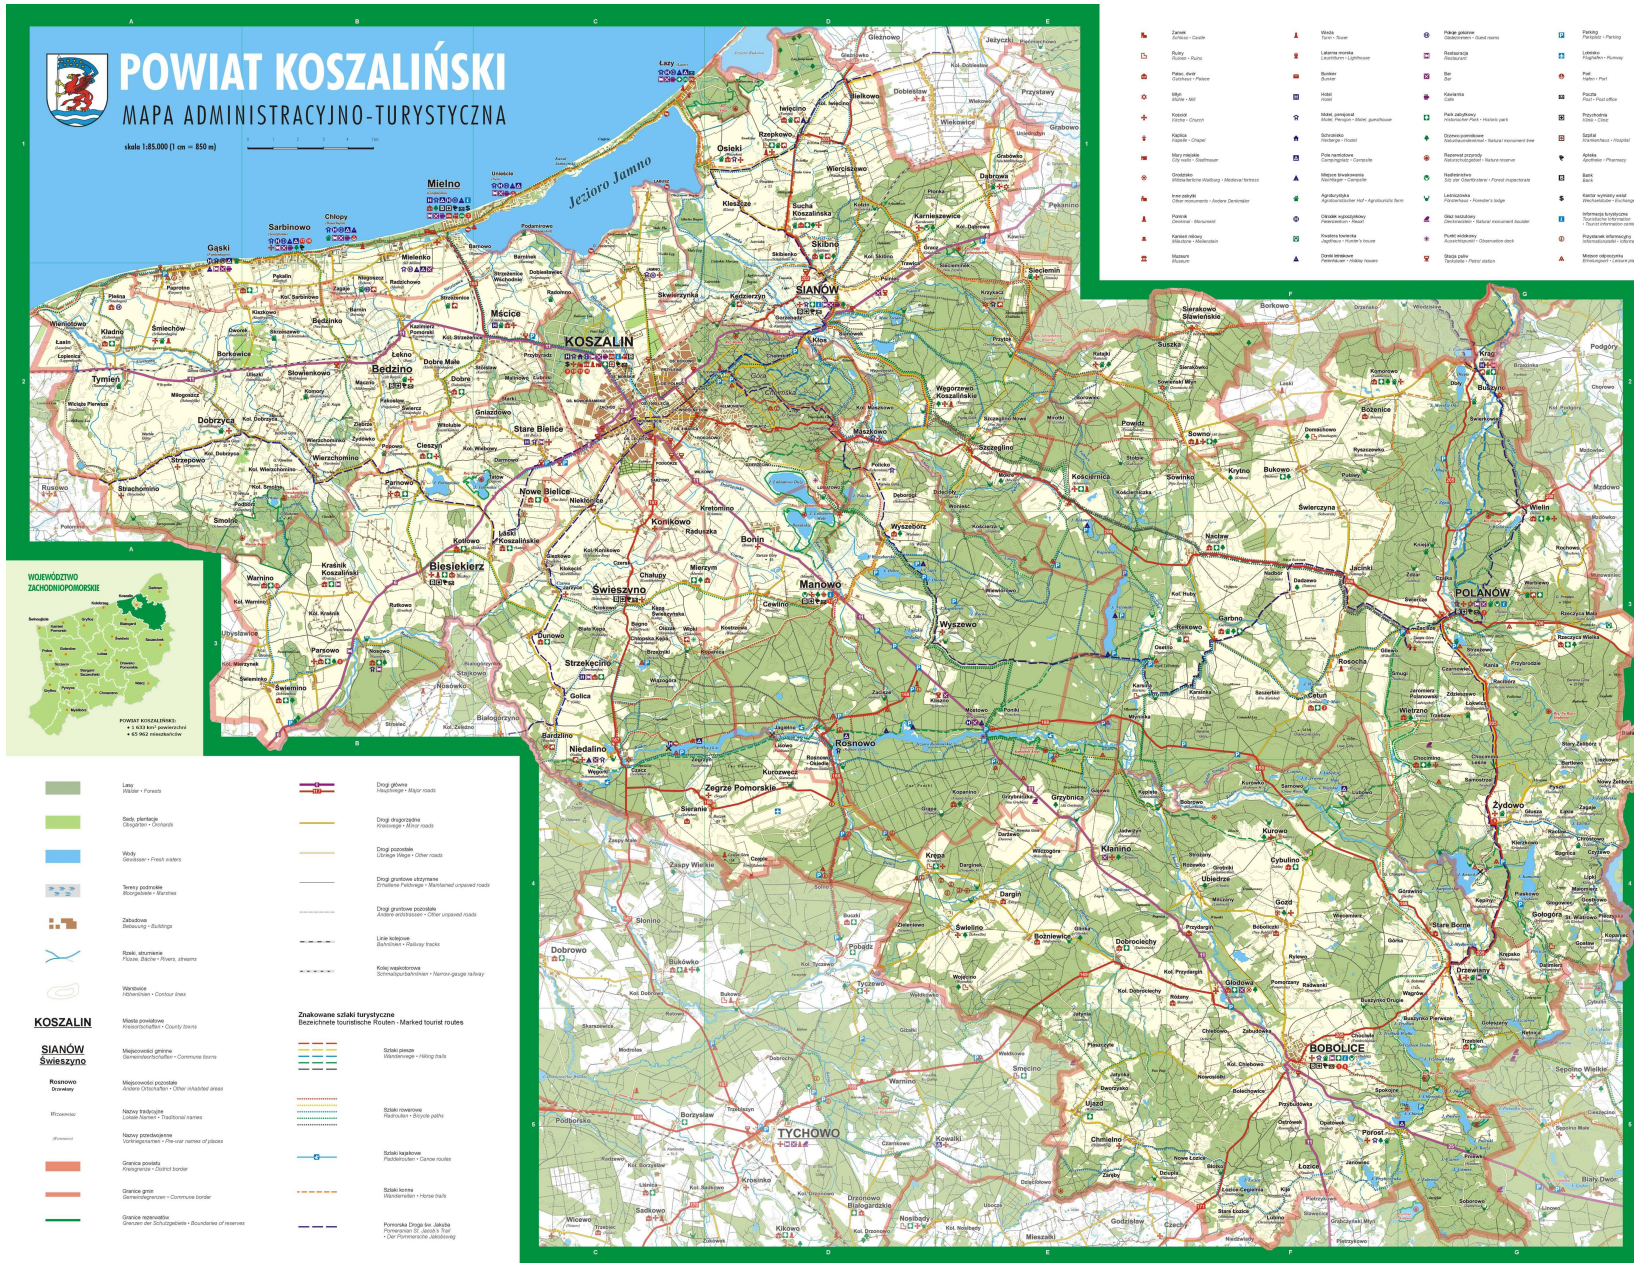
POWIAT KOSZALIŃSKI
MAPA ADMINISTRACYJNO-TURYSTYCZNA

skala 1:85 000 (1 cm = 850 m)

Jezioro Jamno

Mielno
Sarbinowo
Chłopy
Gąski
Unieście
Łazy
Osieki
Dąbki
Mścice
Będzino
KOSZALIN
SIANÓW
Sucha Koszalińska
Skibno
Tymień
Dobrzyca
Stare Bielice
Nowe Bielice
Biesiekierz
Świeszyno
Manowo
Bonin
Wyszewo
Niedalino
Zegrze Pomorskie
Rosnowo
Kłanino
Krępa
Dargiń
Świelino
POLANÓW
Żydowo
BOBOLICE
TYCHOWO
Grzybnica
Cybulino
Kurowo
Gozd
Krytno
Bukowo
Sowno
Rekowo
Garbno
Rosocha
Jacinki
Wierzchomino
Smolne
Warnino
Krasnik Koszaliński
Parsowo
Strzekęcino
Gołogóra
Drzewiany
Porost
Chmielno
Łozice
Borzysław
Dobrowo
Słonino
Bukowo
Tyczewo
Warnino
Nosibady
Kikowo
Czechy
Godziszewo
Dobrociechy
Szczeglino
Mostowo
Wiekowo
Jeżyczki
Gleznowo

WOJEWÓDZTWO ZACHODNIOPOMORSKIE

POWIAT KOSZALIŃSKI:
• 1 653 km² powierzchni
• 65 962 mieszkańców

Lasy
Wälder • Forests
Sady, plantacje
Obstgärten • Orchards
Wody
Gewässer • Fresh waters
Tereny podmokłe
Moorgebiete • Marshes
Zabudowa
Bebauung • Buildings
Rzeki, strumienie
Flüsse, Bäche • Rivers, streams
Warstwice
Höhenlinien • Contour lines
KOSZALIN
Miasta powiatowe
Kreisortschaften • County towns
SIANÓW
Świeszyno
Miejscowości gminne
Gemeindeortschaften • Commune towns
Rosnowo
Drzewiany
Miejscowości pozostałe
Andere Ortschaften • Other inhabited areas
Nazwy tradycyjne
Lokale Namen • Traditional names
Nazwy przedwojenne
Vorkriegsnamen • Pre-war names of places
Granica powiatu
Kreisgrenze • District border
Granica gmin
Gemeindegrenzen • Commune border
Granica rezerwatów
Grenzen der Schutzgebiete • Boundaries of reserves

Drogi główne
Hauptwege • Major roads
Drogi drugorzędne
Kreiswege • Minor roads
Drogi pozostałe
Übrige Wege • Other roads
Drogi gruntowe utrzymane
Erhaltene Feldwege • Maintained unpaved roads
Drogi gruntowe pozostałe
Andere erdstrassen • Other unpaved roads
Linie kolejowe
Bahnlinien • Railway tracks
Kolej wąskotorowa
Schmalspurbahnlinien • Narrow-gauge railway

Znakowane szlaki turystyczne
Bezeichnete touristische Routen • Marked tourist routes
Szlaki piesze
Wanderwege • Hiking trails
Szlaki rowerowe
Radrouten • Bicycle paths
Szlaki kajakowe
Paddelrouten • Canoe routes
Szlaki konne
Wanderreiten • Horse trails
Pomorska Droga św. Jakuba
Pomeranian St. Jacob's Trail
• Der Pommersche Jakobsweg

Zamek
Schloss • Castle
Ruiny
Ruinen • Ruins
Pałac, dwór
Gutshaus • Palace
Młyn
Mühle • Mill
Kościół
Kirche • Church
Kaplica
Kapelle • Chapel
Mury miejskie
City walls • Stadtmauer
Grodzisko
Mittelalterliche Wallburg • Medieval fortress
Inne zabytki
Other monuments • Andere Denkmäler
Pomnik
Denkmal • Monument
Kamień milowy
Milestone • Meilenstein
Muzeum
Museum
Wieża
Turm • Tower
Latarnia morska
Leuchtturm • Lighthouse
Bunkier
Bunker
Hotel
Hotel
Motel, pensjonat
Motel, Pension • Motel, guesthouse
Schronisko
Herberge • Hostel
Pole namiotowe
Campingplatz • Campsite
Miejsce biwakowe
Nachtlager • Campsite
Agroturystyka
Agrotouristischer Hof • Agrotourist farm
Ośrodek wypoczynkowy
Ferienzentrum • Resort
Kwatera łowiecka
Jagdhaus • Hunter's house
Domki letniskowe
Ferienhäuser • Holiday houses
Pokoje gościnne
Gästezimmer • Guest rooms
Restauracja
Restaurant
Bar
Bar
Kawiarnia
Cafe
Park zabytkowy
Historischer Park • Historic park
Drzewo pomnikowe
Naturdenkmalbaum • Natural monument tree
Rezerwat przyrody
Naturschutzgebiet • Nature reserve
Nadleśnictwo
Sitz der Oberförsterei • Forest inspectorate
Leśniczówka
Försterhaus • Forester's lodge
Głaz narzutowy
Findling • Natural monument boulder
Punkt widokowy
Aussichtspunkt • Observation deck
Stacja paliw
Tankstelle • Petrol station
Parking
Parkplatz • Parking
Lądowisko
Flughafen • Runway
Port
Hafen • Port
Poczta
Post • Post office
Przychodnia
Klinik • Clinic
Szpital
Krankenhaus • Hospital
Apteka
Apotheke • Pharmacy
Bank
Bank
Kantor wymiany walut
Wechselstube • Exchange
Informacja turystyczna
Touristische Information • Tourist information centre
Przystanek informacyjny
Informationstafel • Information
Miejsce odpoczynku
Erholungsort • Leisure place